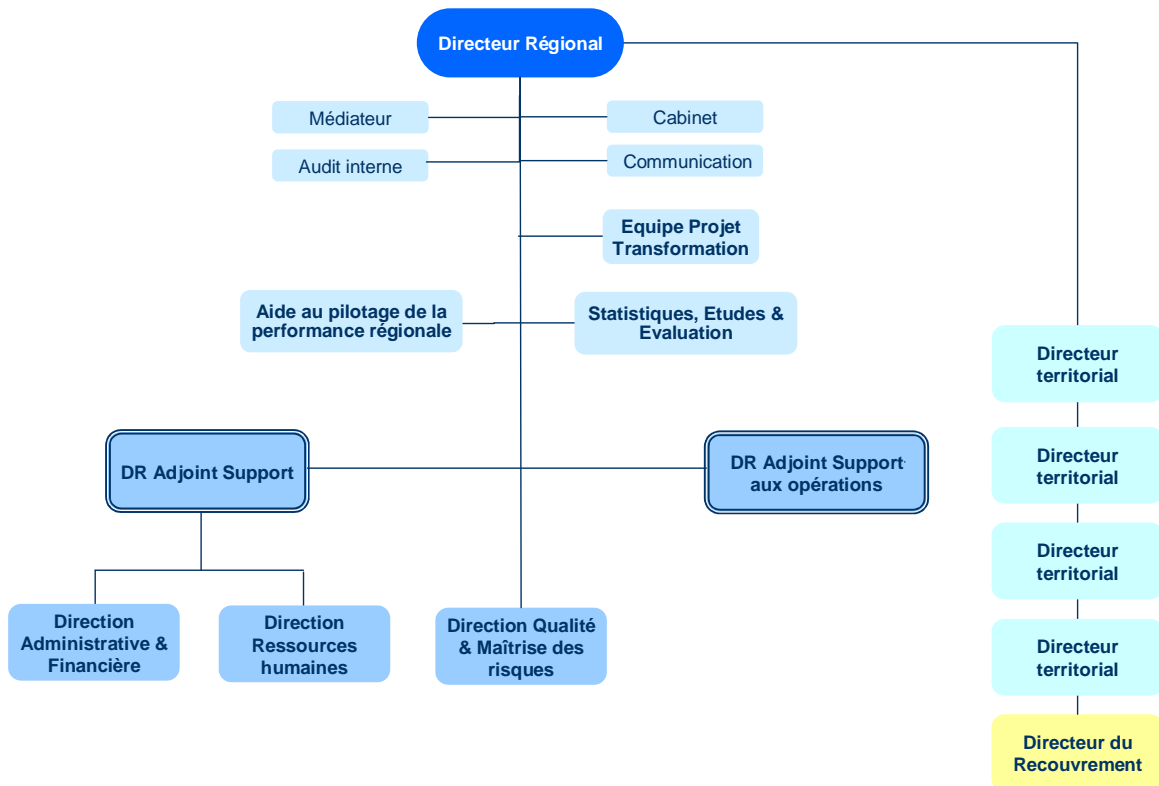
Directeur Régional

Médiateur

Cabinet

Audit interne

Communication

Equipe Projet Transformation

Aide au pilotage de la performance régionale

Statistiques, Etudes & Evaluation

DR Adjoint Support

DR Adjoint Support aux opérations

Direction Administrative & Financière

Direction Ressources humaines

Direction Qualité & Maîtrise des risques

Directeur territorial

Directeur territorial

Directeur territorial

Directeur territorial

Directeur du Recouvrement